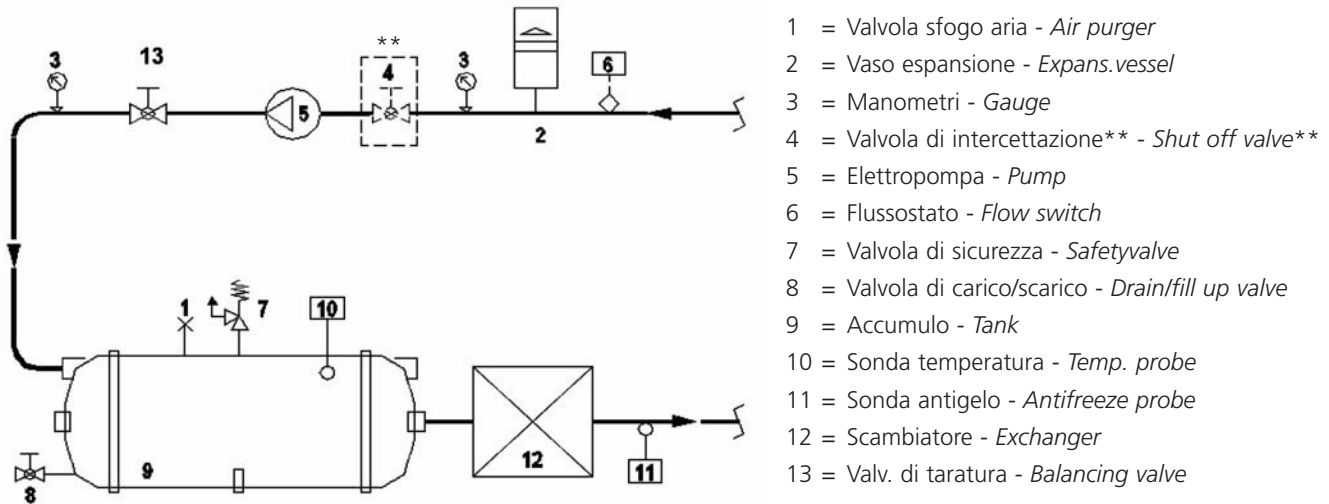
3 13 ** 4 5 3 6 2

1 7 10

9 12 11

8

1 = Valvola sfogo aria - *Air purger*
2 = Vaso espansione - *Expans.vessel*
3 = Manometri - *Gauge*
4 = Valvola di intercettazione** - *Shut off valve***
5 = Elettropompa - *Pump*
6 = Flussostato - *Flow switch*
7 = Valvola di sicurezza - *Safetyvalve*
8 = Valvola di carico/scarico - *Drain/fill up valve*
9 = Accumulo - *Tank*
10 = Sonda temperatura - *Temp. probe*
11 = Sonda antigelo - *Antifreeze probe*
12 = Scambiatore - *Exchanger*
13 = Valv. di taratura - *Balancing valve*